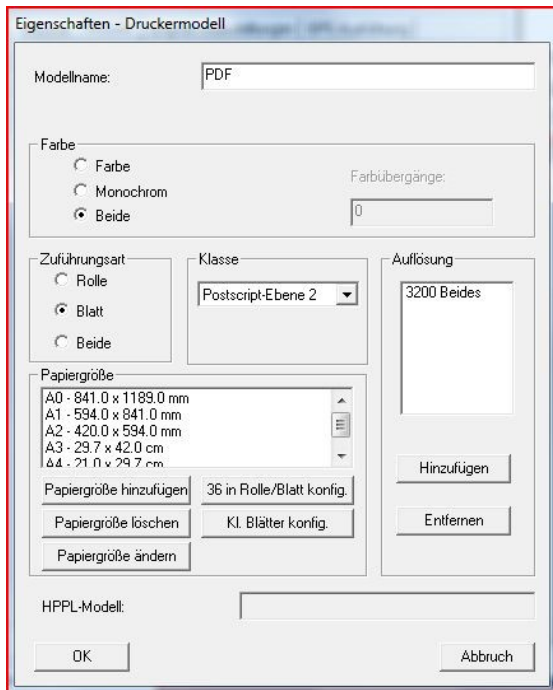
Eigenschaften - Druckermodell

Modellname: PDF

Farbe
Farbe
Monochrom
Beide
Farbübergänge:
0

Zuführungsart
Rolle
Blatt
Beide

Klasse
Postscript-Ebene 2

Auflösung
3200 Beides

Papiergröße
A0 - 841.0 x 1189.0 mm
A1 - 594.0 x 841.0 mm
A2 - 420.0 x 594.0 mm
A3 - 29.7 x 42.0 cm
A4 - 21.0 x 29.7 cm

Papiergröße hinzufügen
36 in Rolle/Blatt konfig.
Papiergröße löschen
Kl. Blätter konfig.
Papiergröße ändern

Hinzufügen
Entfernen

HPPL-Modell:

OK
Abbruch